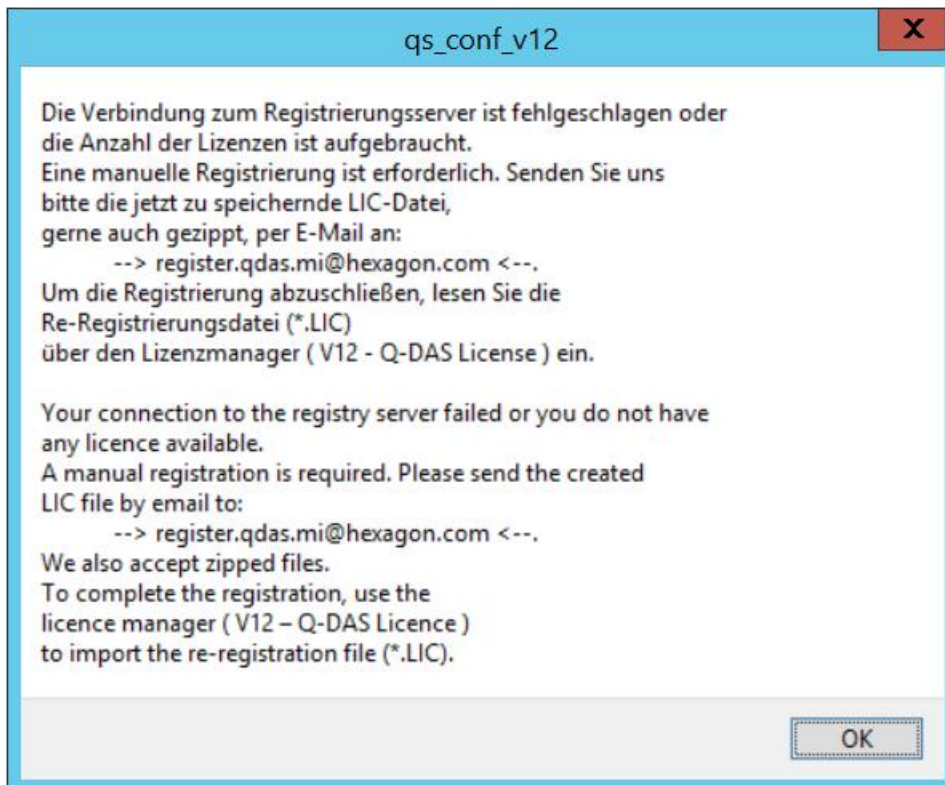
qs_conf_v12

X

Die Verbindung zum Registrierungsserver ist fehlgeschlagen oder die Anzahl der Lizenzen ist aufgebraucht.
Eine manuelle Registrierung ist erforderlich. Senden Sie uns bitte die jetzt zu speichernde LIC-Datei, gerne auch gezippt, per E-Mail an:
--> register.qdas.mi@hexagon.com <--.
Um die Registrierung abzuschließen, lesen Sie die Re-Registrierungsdatei (*.LIC) über den Lizenzmanager ( V12 - Q-DAS License ) ein.

Your connection to the registry server failed or you do not have any licence available.
A manual registration is required. Please send the created LIC file by email to:
--> register.qdas.mi@hexagon.com <--.
We also accept zipped files.
To complete the registration, use the licence manager ( V12 – Q-DAS Licence ) to import the re-registration file (*.LIC).

OK